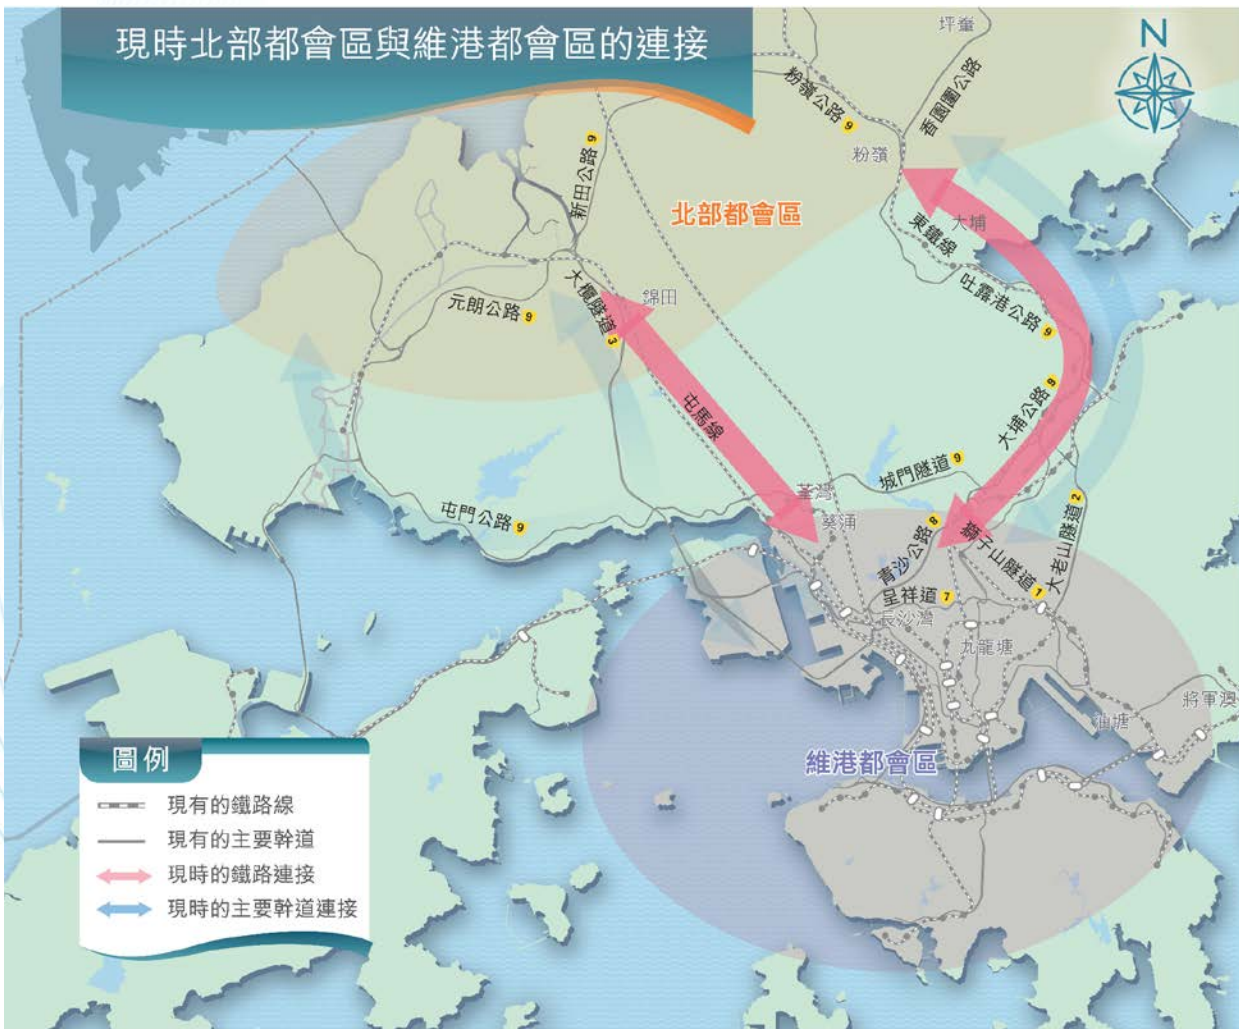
現時北部都會區與維港都會區的連接

N

坪輋
粉嶺公路 9
香園圍公路
粉嶺
北部都會區
新田公路 9
大埔
東鐵線
吐露港公路 9
大欖隧道 3
錦田
元朗公路 9
屯馬線
大埔公路 9
城門隧道 9
荃灣
屯門公路 9
葵涌
青沙公路 8
獅子山隧道 1
大老山隧道 2
呈祥道 7
長沙灣
九龍塘
將軍澳
油塘
維港都會區

圖例
現有的鐵路線
現有的主要幹道
現時的鐵路連接
現時的主要幹道連接